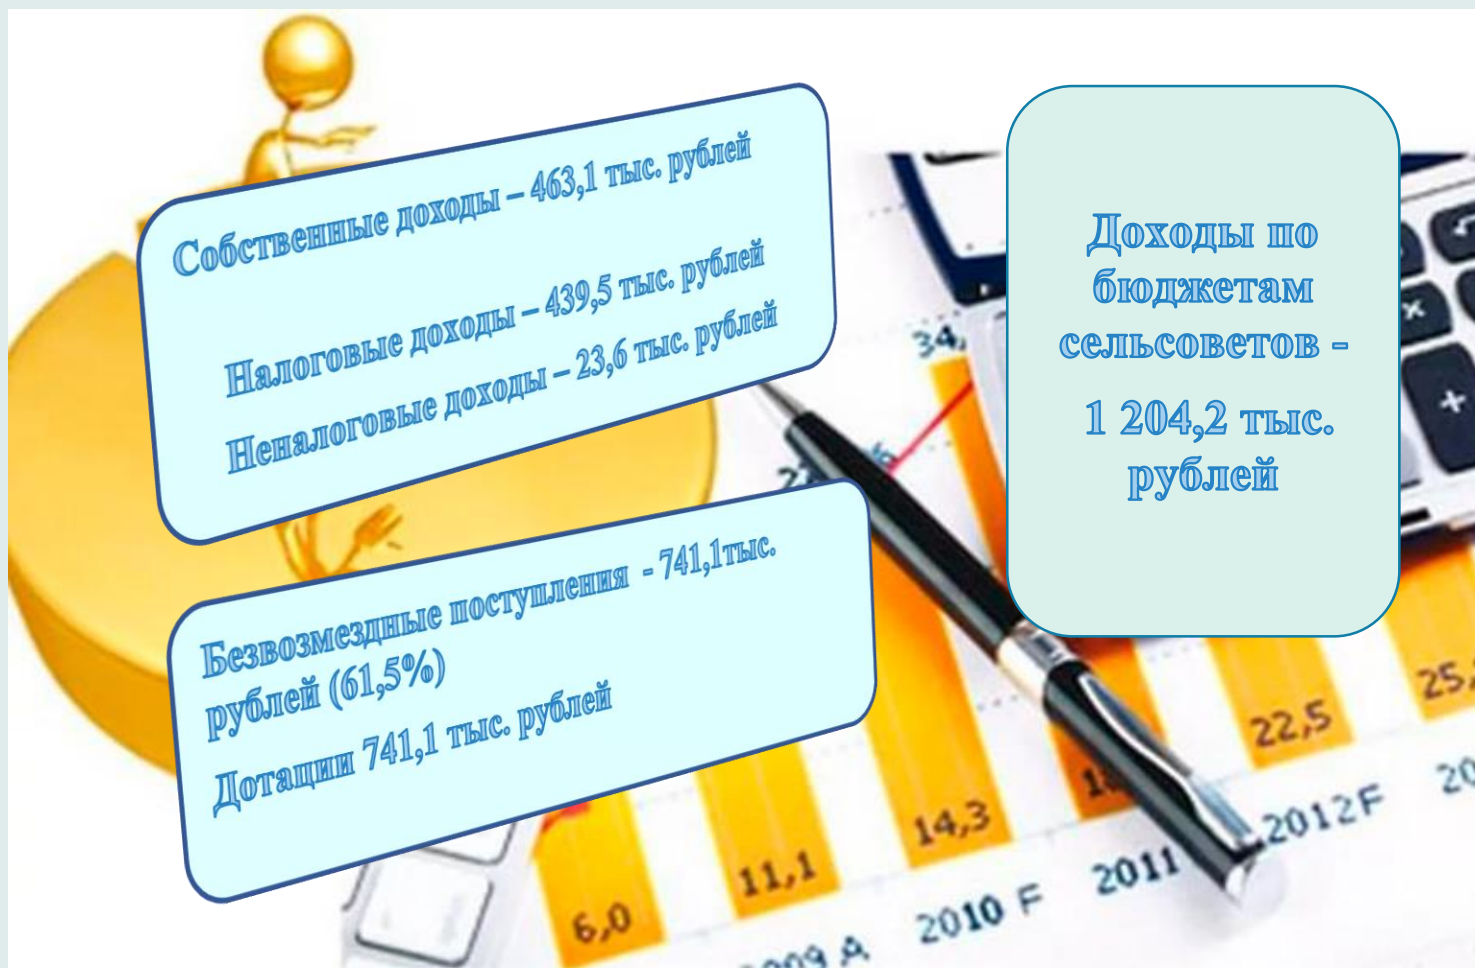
Собственные доходы – 463,1 тыс. рублей

Налоговые доходы – 439,5 тыс. рублей
Неналоговые доходы – 23,6 тыс. рублей

Безвозмездные поступления - 741,1тыс. рублей (61,5%)
Дотации 741,1 тыс. рублей

Доходы по бюджетам сельсоветов -
1 204,2 тыс. рублей

34,
6,0
11,1
14,3
22,5
25,
2010 F
2011
2012F
20
009 A